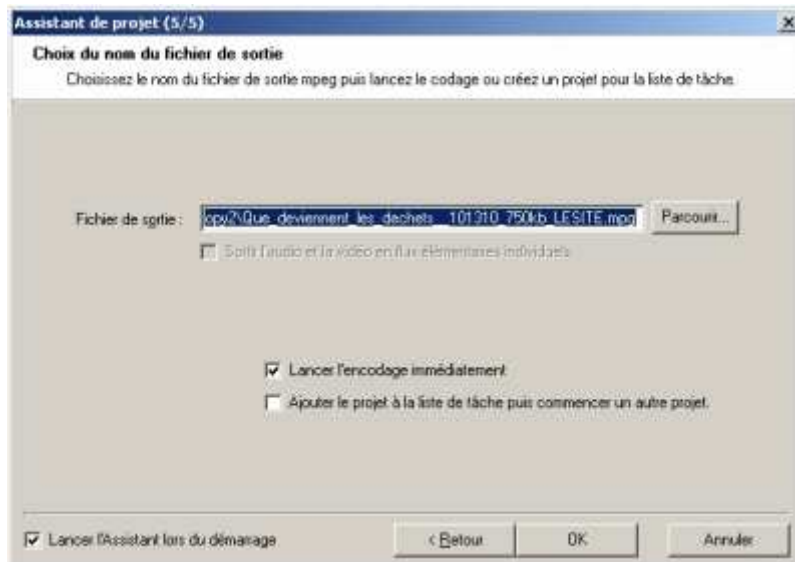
Assistant de projet (5/5)

Choix du nom du fichier de sortie

Choisissez le nom du fichier de sortie mpeg puis lancez le codage ou créez un projet pour la liste de tâche.

Fichier de sortie : opy2\Que_deviennent_les_dechets__101310_750kb_LESITE.mpg Parcourir...

Sortir l'audio et la vidéo en flux élémentaires individuels

Lancer l'encodage immédiatement

Ajouter le projet à la liste de tâche puis commencer un autre projet.

Lancer l'Assistant lors du démarrage

< Retour

OK

Annuler